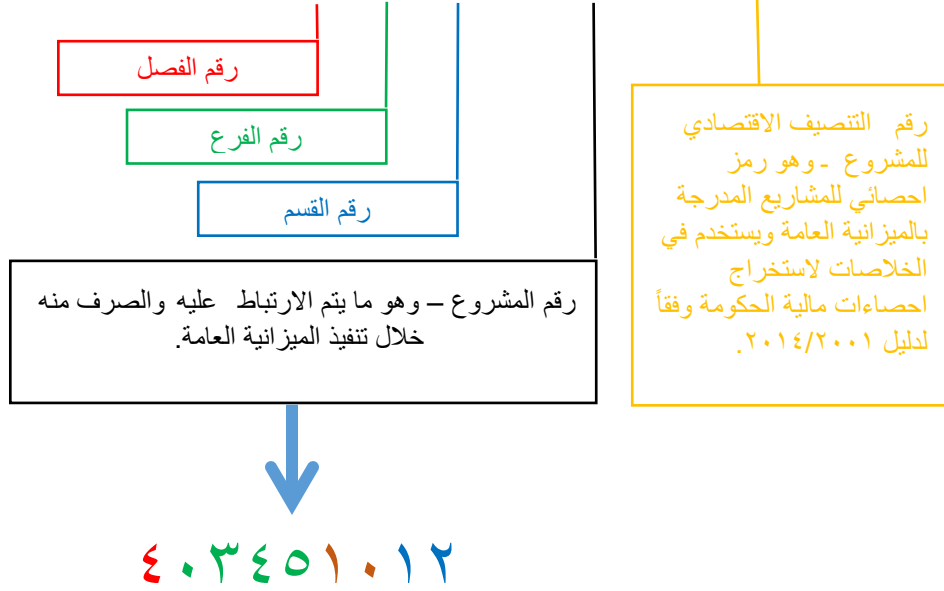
رقم الفصل

رقم الفرع

رقم القسم

رقم المشروع – وهو ما يتم الارتباط عليه والصرف منه خلال تنفيذ الميزانية العامة.

رقم التصنيف الاقتصادي للمشروع ـ وهو رمز احصائي للمشاريع المدرجة بالميزانية العامة ويستخدم في الخلاصات لاستخراج احصاءات مالية الحكومة وفقاً لدليل ٢٠٠١/٢٠١٤.

٤٠٣٤٥١٠١٢